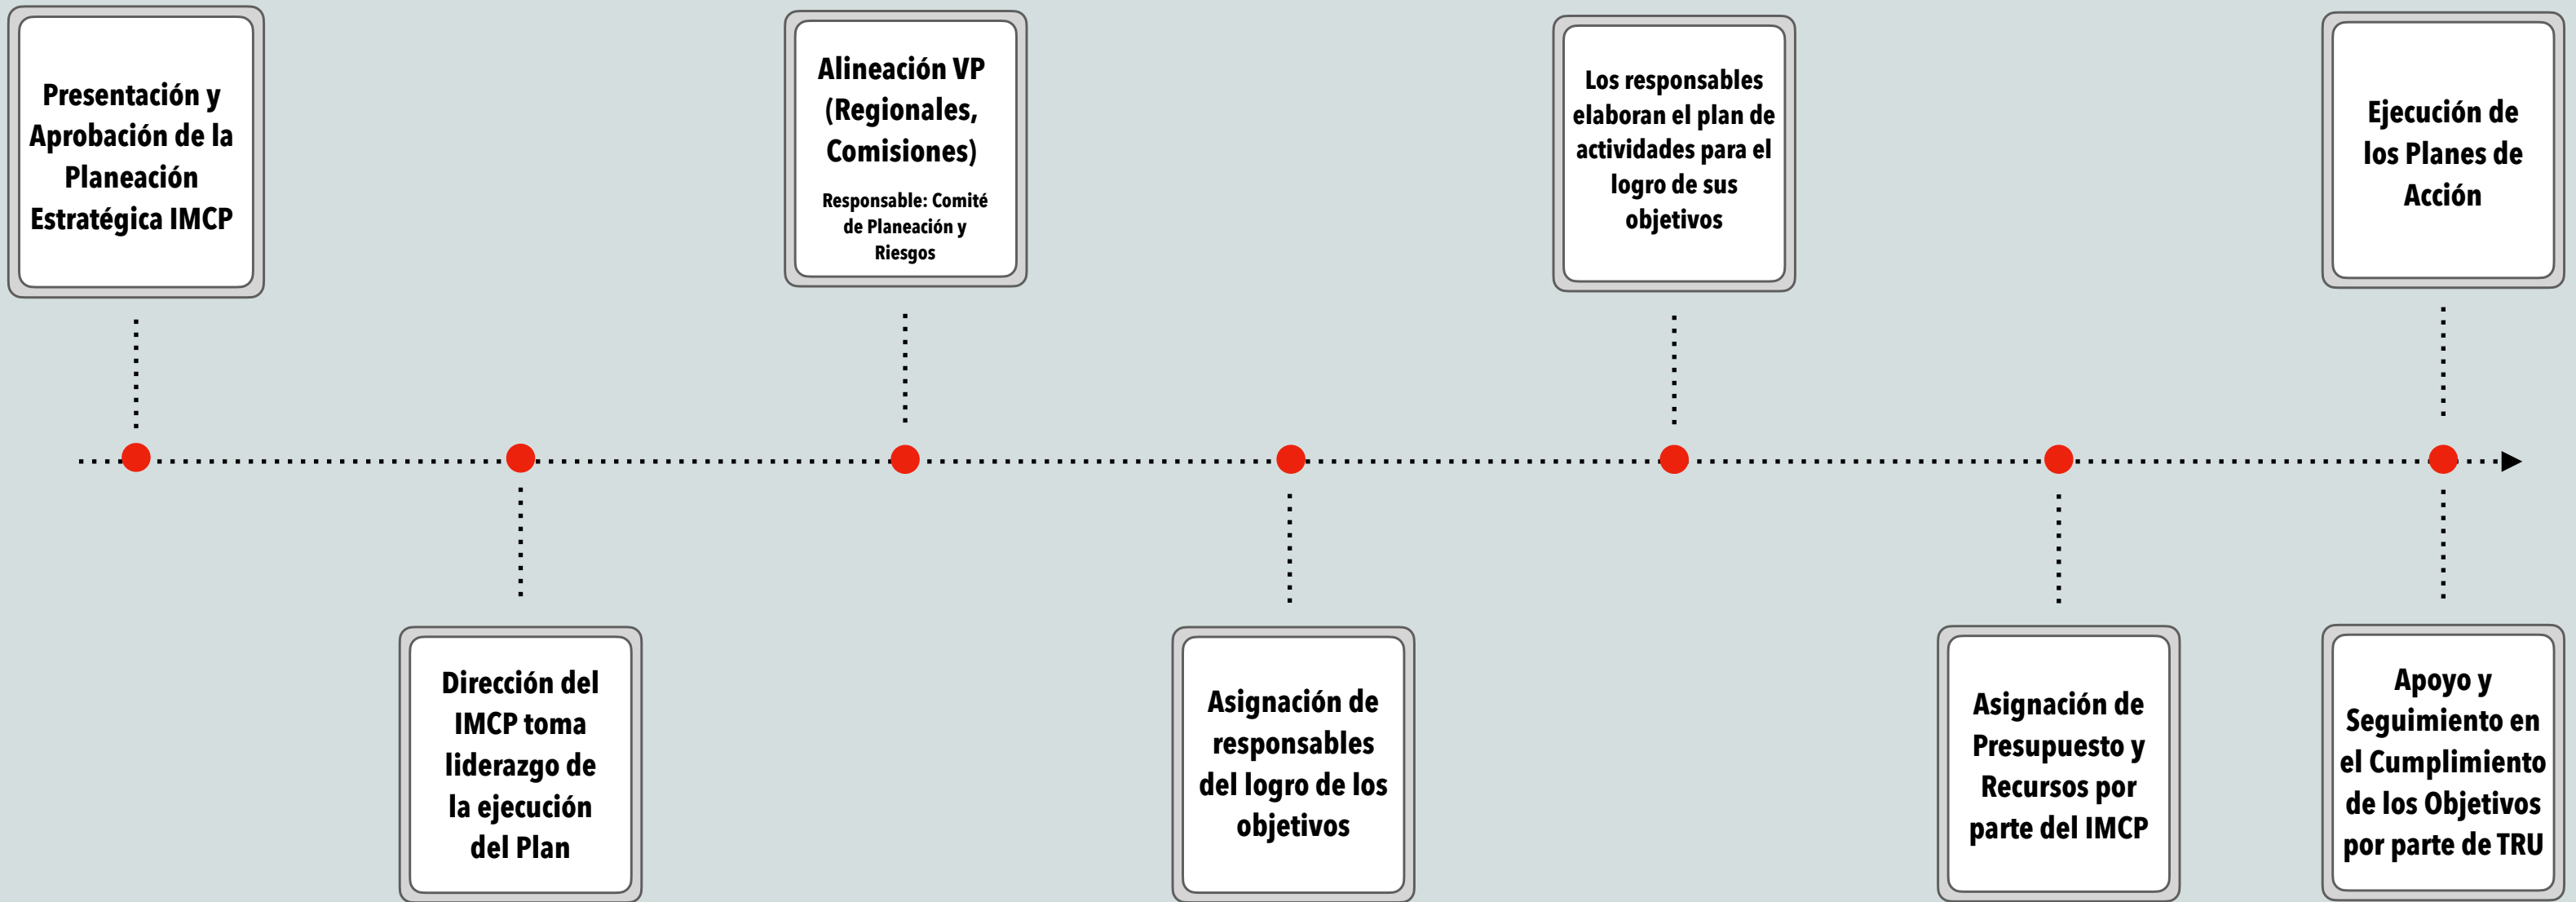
Presentación y Aprobación de la Planeación Estratégica IMCP

Dirección del IMCP toma liderazgo de la ejecución del Plan

Alineación VP (Regionales, Comisiones)

Responsable: Comité de Planeación y Riesgos

Asignación de responsables del logro de los objetivos

Los responsables elaboran el plan de actividades para el logro de sus objetivos

Asignación de Presupuesto y Recursos por parte del IMCP

Ejecución de los Planes de Acción

Apoyo y Seguimiento en el Cumplimiento de los Objetivos por parte de TRU